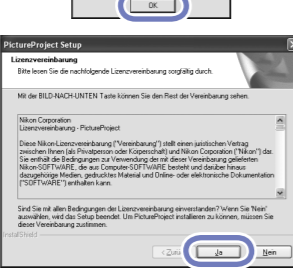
OK

PictureProject Setup

Lizenzvereinbarung

Bitte lesen Sie die nachfolgende Lizenzvereinbarung sorgfältig durch.

Mit der BILD-NACH-UNTEN Taste können Sie den Rest der Vereinbarung sehen.

Nikon Corporation
Lizenzvereinbarung - PictureProject

Diese Nikon-Lizenzvereinbarung ("Vereinbarung") stellt einen juristischen Vertrag zwischen Ihnen (als Privatperson oder Körperschaft) und Nikon Corporation ("Nikon") dar. Sie enthält die Bedingungen zur Verwendung der mit dieser Vereinbarung gelieferten Nikon-SOFTWARE, die aus Computer-SOFTWARE besteht und darüber hinaus dazugehörige Medien, gedruckten Material und Online- oder elektronische Dokumentation ("SOFTWARE") enthalten kann.

Sind Sie mit allen Bedingungen der Lizenzvereinbarung einverstanden? Wenn Sie 'Nein' auswählen, wird das Setup beendet. Um PictureProject installieren zu können, müssen Sie dieser Vereinbarung zustimmen.

InstallShield

< Zurück

Ja

Nein